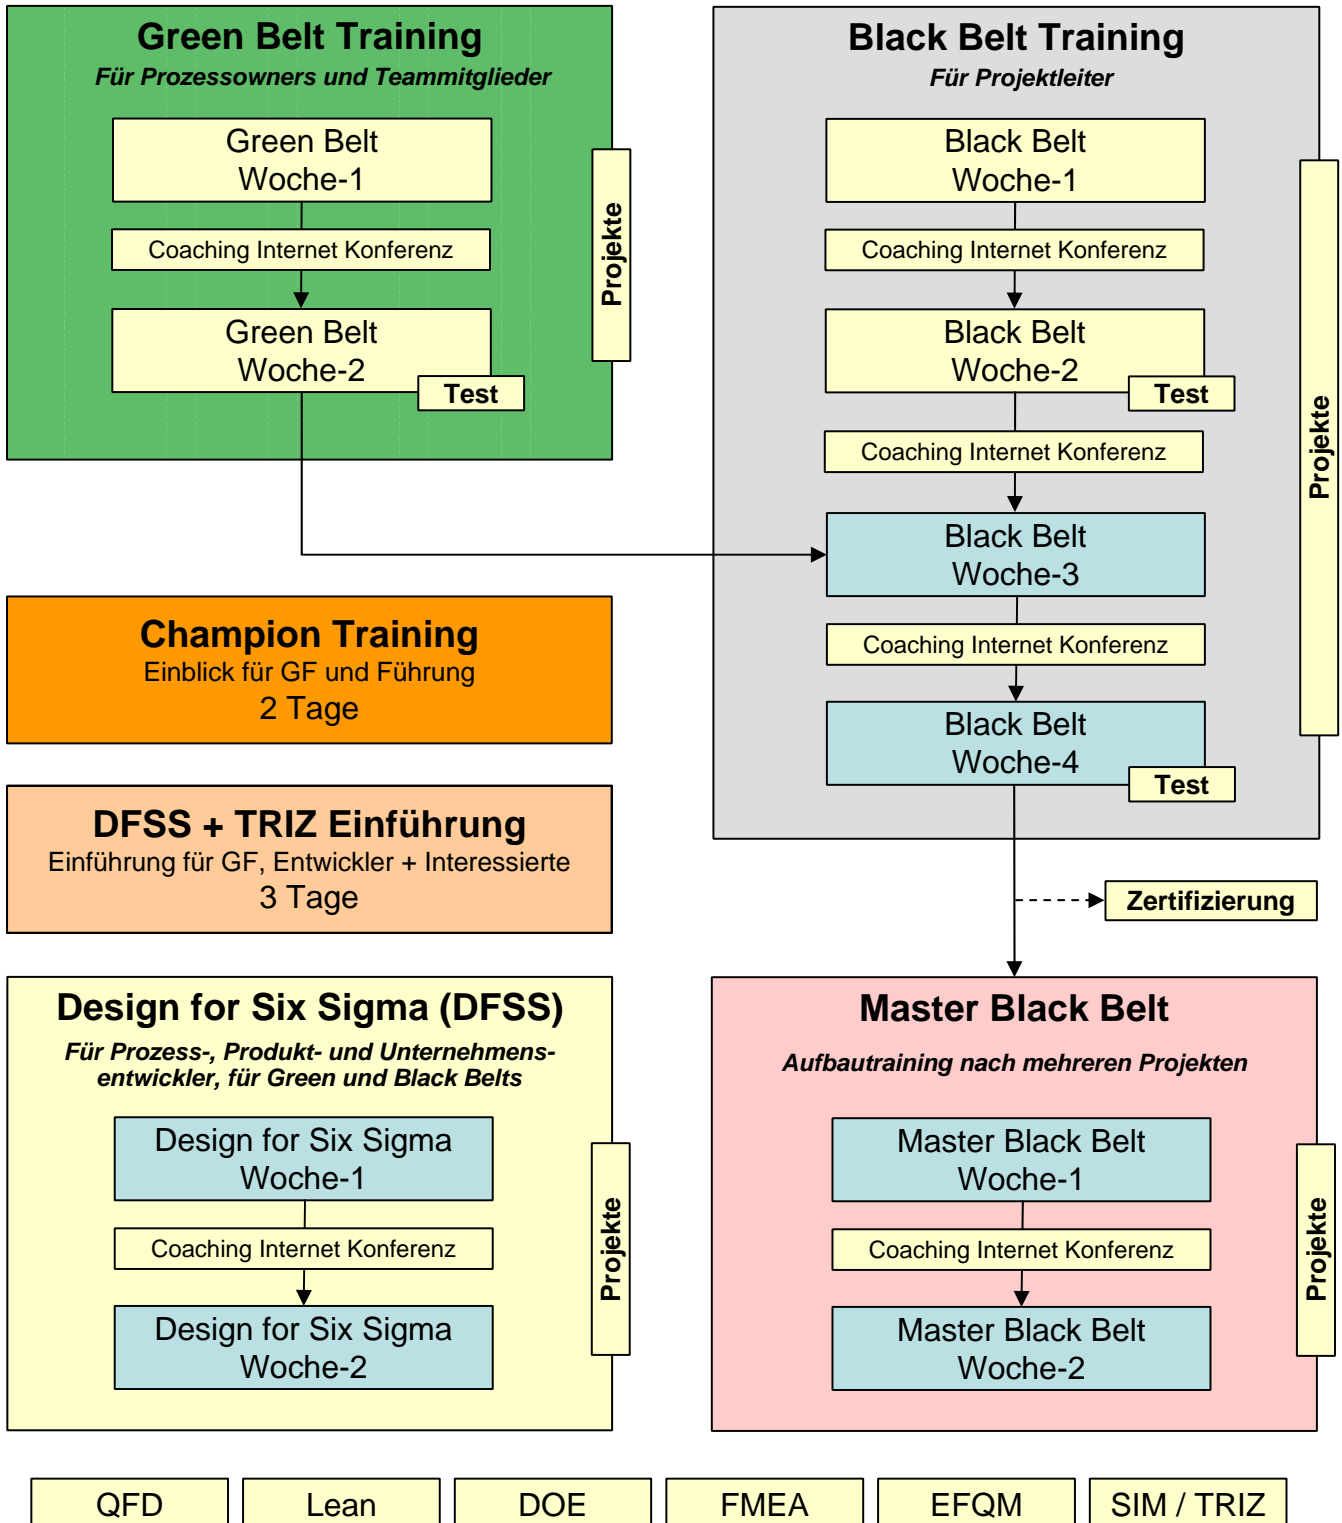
Green Belt Training
Für Prozessowners und Teammitglieder

Green Belt Woche-1

Coaching Internet Konferenz

Green Belt Woche-2

Test

Projekte

Black Belt Training
Für Projektleiter

Black Belt Woche-1

Coaching Internet Konferenz

Black Belt Woche-2

Test

Coaching Internet Konferenz

Black Belt Woche-3

Coaching Internet Konferenz

Black Belt Woche-4

Test

Projekte

Champion Training
Einblick für GF und Führung
2 Tage

DFSS + TRIZ Einführung
Einführung für GF, Entwickler + Interessierte
3 Tage

Zertifizierung

Design for Six Sigma (DFSS)
Für Prozess-, Produkt- und Unternehmensentwickler, für Green und Black Belts

Design for Six Sigma Woche-1

Coaching Internet Konferenz

Design for Six Sigma Woche-2

Projekte

Master Black Belt
Aufbautraining nach mehreren Projekten

Master Black Belt Woche-1

Coaching Internet Konferenz

Master Black Belt Woche-2

Projekte

| QFD | Lean | DOE | FMEA | EFQM | SIM / TRIZ |
|---|---|---|---|---|---|